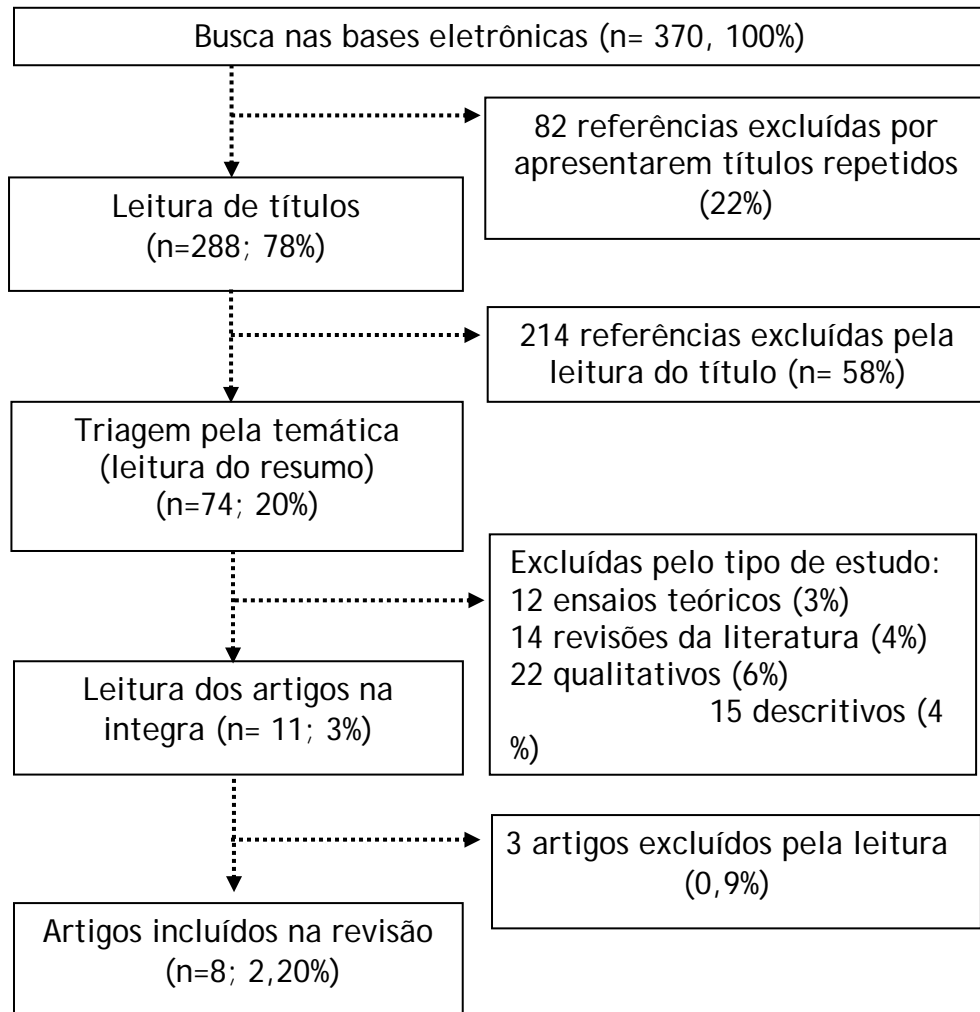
Busca nas bases eletrônicas (n= 370, 100%)

82 referências excluídas por apresentarem títulos repetidos (22%)

Leitura de títulos (n=288; 78%)

214 referências excluídas pela leitura do título (n= 58%)

Triagem pela temática (leitura do resumo) (n=74; 20%)

Excluídas pelo tipo de estudo:
12 ensaios teóricos (3%)
14 revisões da literatura (4%)
22 qualitativos (6%)
15 descritivos (4 %)

Leitura dos artigos na integra (n= 11; 3%)

3 artigos excluídos pela leitura (0,9%)

Artigos incluídos na revisão (n=8; 2,20%)